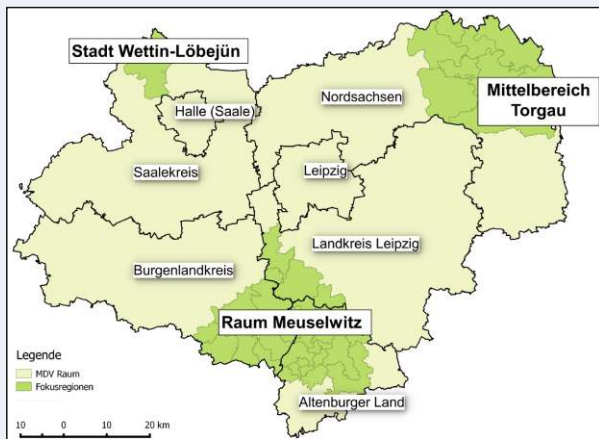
Stadt Wettin-Löbejün

Halle (Saale)

Nordsachsen

Mittelbereich Torgau

Saalekreis

Leipzig

Landkreis Leipzig

Burgenlandkreis

Raum Meuselwitz

Legende
MDV Raum
Fokusregionen

Altenburger Land

10 0 10 20 km